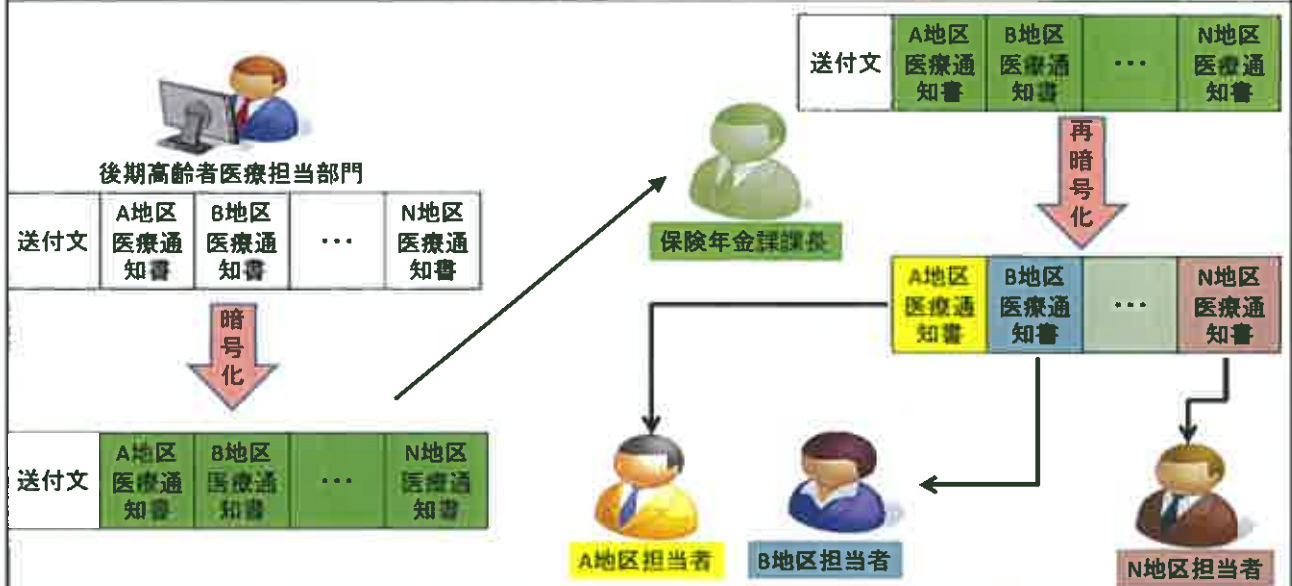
後期高齢者医療担当部門

| 送付文 | A地区医療通知書 | B地区医療通知書 | ・・・ | N地区医療通知書 |
|---|---|---|---|---|

暗号化

| 送付文 | A地区医療通知書 | B地区医療通知書 | ・・・ | N地区医療通知書 |
|---|---|---|---|---|

保険年金課課長

| 送付文 | A地区医療通知書 | B地区医療通知書 | ・・・ | N地区医療通知書 |
|---|---|---|---|---|

再暗号化

| A地区医療通知書 | B地区医療通知書 | ・・・ | N地区医療通知書 |
|---|---|---|---|

A地区担当者

B地区担当者

N地区担当者